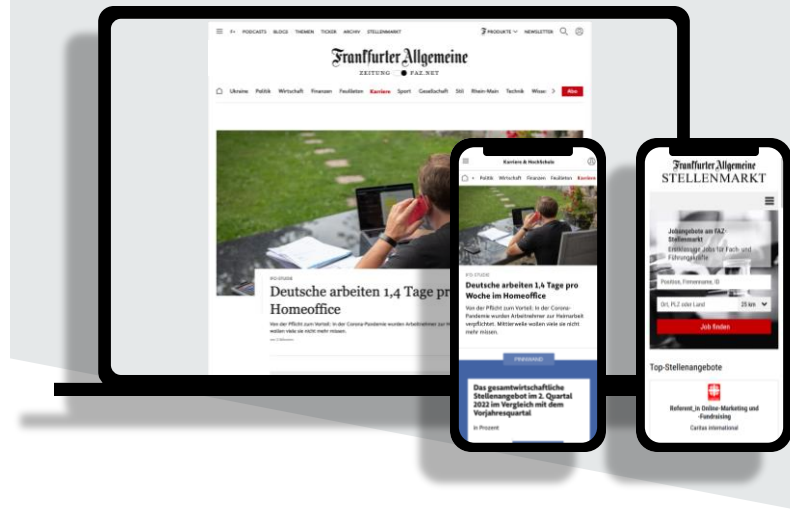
F+ PODCASTS BLOGS THEMEN TICKER ARCHIV STELLENMARKT

PRODUKTE NEWSLETTER

Frankfurter Allgemeine
ZEITUNG FAZ.NET

Ukraine Politik Wirtschaft Finanzen Feuilleton Karriere Sport Gesellschaft Stil Rhein-Main Technik Wissen > Abo

IFO-STUDIE

Deutsche arbeiten 1,4 Tage pro Homeoffice

Von der Pflicht zum Vorteil: In der Corona-Pandemie wurden Arbeitnehmer zur Heimarbeit verpflichtet. Mittlerweile wollen viele sie nicht mehr missen.

Karriere & Hochschule

F+ Politik Wirtschaft Finanzen Feuilleton Karriere

IFO-STUDIE

Deutsche arbeiten 1,4 Tage pro Woche im Homeoffice

Von der Pflicht zum Vorteil: In der Corona-Pandemie wurden Arbeitnehmer zur Heimarbeit verpflichtet. Mittlerweile wollen viele sie nicht mehr missen.

FRANKFURT

Das gesamtwirtschaftliche Stellenangebot im 2. Quartal 2022 im Vergleich mit dem Vorjahresquartal

in Prozent

Frankfurter Allgemeine
STELLENMARKT

Jobangebote am FAZ-Stellenmarkt
Erstklassige Jobs für Fach- und Führungskräfte

Position, Firmenname, ID

Ort, PLZ oder Land 25 km

Job finden

Top-Stellenangebote

Referent_in Online-Marketing und Fundraising
Caritas international